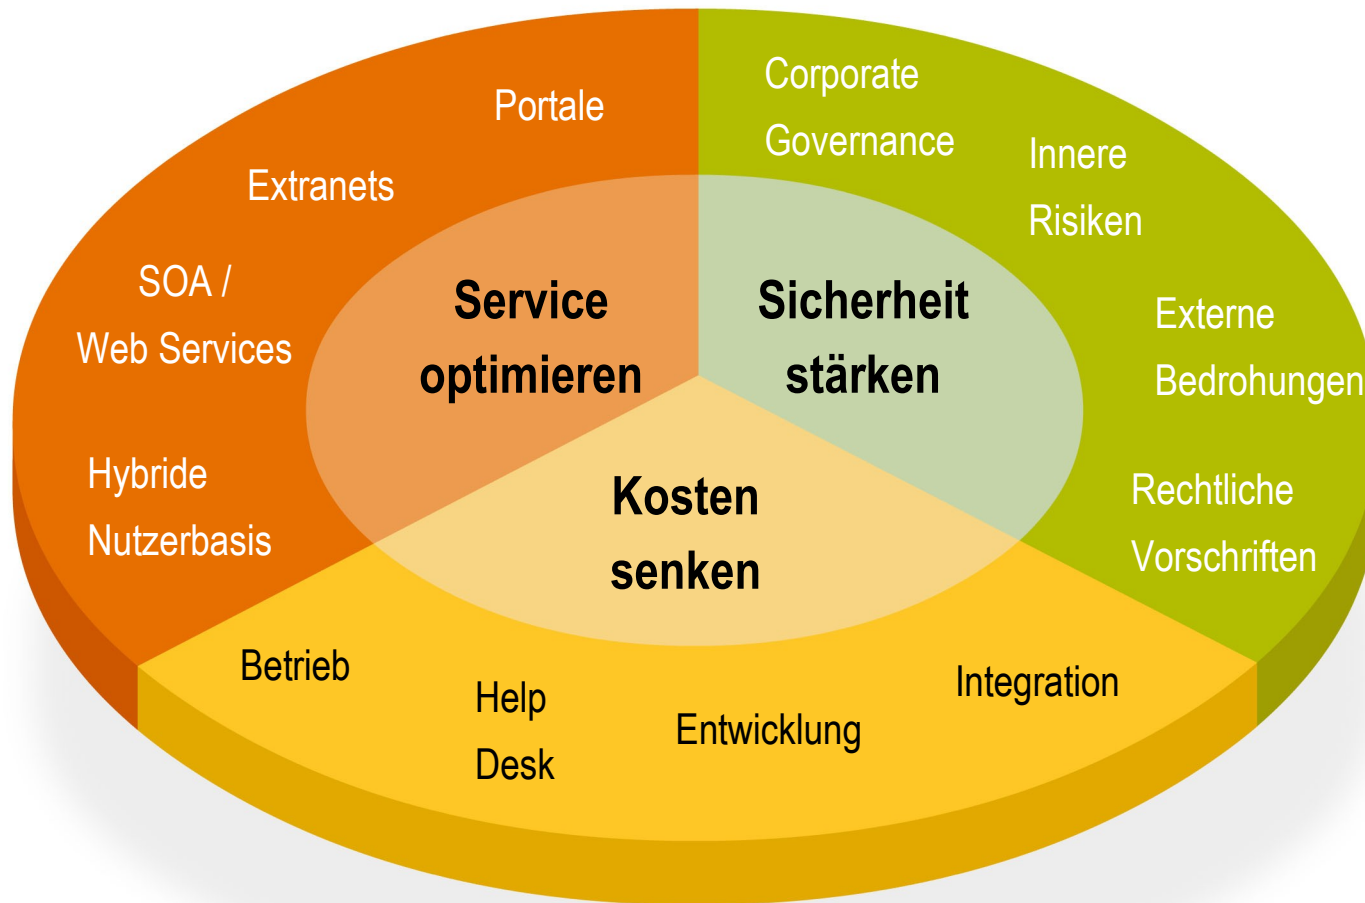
Portale

Extranets

SOA / Web Services

Hybride Nutzerbasis

Corporate Governance

Innere Risiken

Externe Bedrohungen

Rechtliche Vorschriften

Service optimieren

Sicherheit stärken

Kosten senken

Betrieb

Help Desk

Entwicklung

Integration